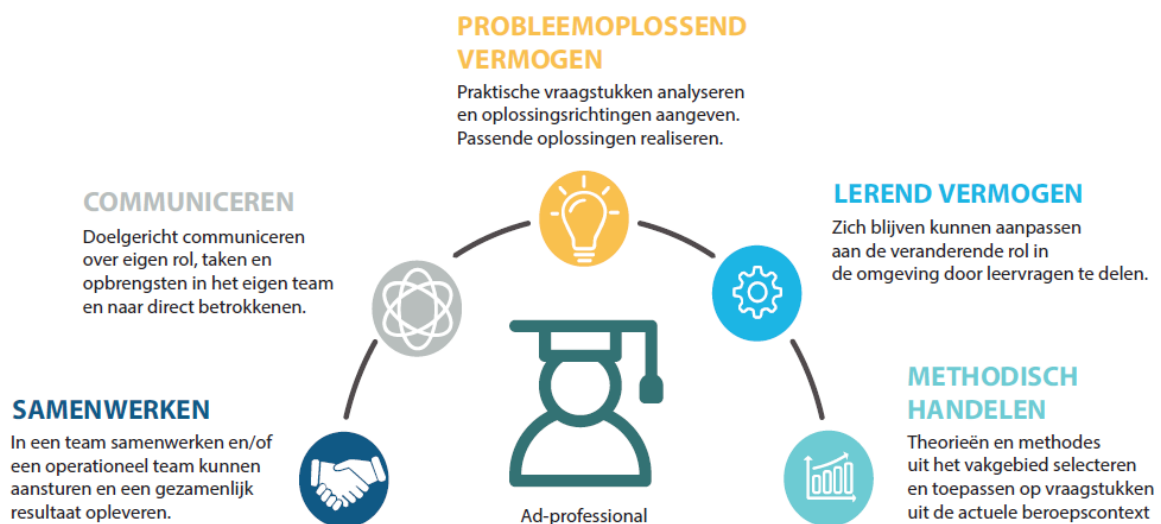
PROBLEEMOPLOSSEND VERMOGEN

Praktische vraagstukken analyseren en oplossingsrichtingen aangeven. Passende oplossingen realiseren.

COMMUNICEREN

Doelgericht communiceren over eigen rol, taken en opbrengsten in het eigen team en naar direct betrokkenen.

LEREND VERMOGEN

Zich blijven kunnen aanpassen aan de veranderende rol in de omgeving door leervragen te delen.

SAMENWERKEN

In een team samenwerken en/of een operationeel team kunnen aansturen en een gezamenlijk resultaat opleveren.

METHODISCH HANDELEN

Theorieën en methodes uit het vakgebied selecteren en toepassen op vraagstukken uit de actuele beroepscontext

Ad-professional